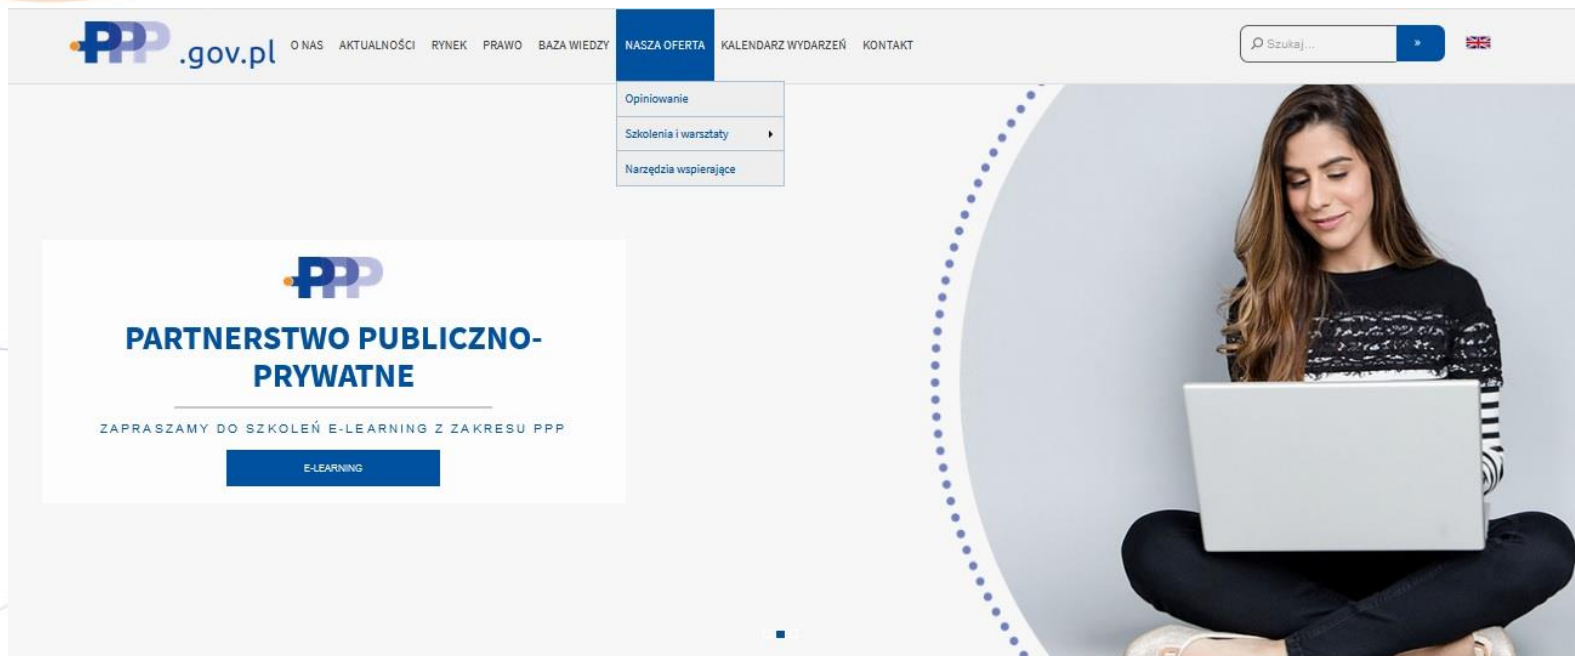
PPP.gov.pl O NAS AKTUALNOŚCI RYNEK PRAWO BAZA WIEDZY NASZA OFERTA KALENDARZ WYDARZEŃ KONTAKT

Szukaj...

»

Opiniowanie

Szkolenia i warsztaty

Narzędzia wspierające

PPP

PARTNERSTWO PUBLICZNO-PRYWATNE

ZAPRASZAMY DO SZKOLEŃ E-LEARNING Z ZAKRESU PPP

E-LEARNING